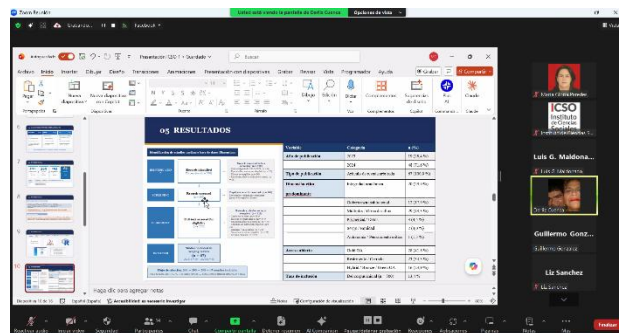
Zoom Reunión

Usted está viendo la pantalla de Dorila Cuevas

Opciones de vista

Presentación USO 1 - Guardado

Buscar

Archivo Inicio Insertar Dibujar Diseño Transiciones Animaciones Presentación con diapositivas Grabar Revisar Vista Programador Ayuda

Grabar

Compartir

Pegar

Nueva diapositiva

Volver a usar diapositivas

Dibujar

Editar

Dictar

Complementos

Diseñador

Copilot

Portapapeles

Diapositivas

Fuente

Párrafo

Voz

05 RESULTADOS

| Variable | Categoría | n (%) |
|---|---|---|
| Año de publicación | 2023 | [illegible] |
| | 2024 | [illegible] |
| Tipo de publicación | Artículo de investigación | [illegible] |
| Diseño de la fase | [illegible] | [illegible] |
| | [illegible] | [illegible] |
| | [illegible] | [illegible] |
| | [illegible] | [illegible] |
| | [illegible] | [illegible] |
| Área científica | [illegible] | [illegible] |
| | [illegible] | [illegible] |
| | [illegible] | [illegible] |
| Tipo de resultado | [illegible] | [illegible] |

Haga clic para agregar notas

Diapositiva 10 de 12

Español (España)

Accesibilidad: es necesario investigar

Notas

Configuración de visualización

Gloria Patiño Pérez

ICSO Instituto de Ciencias Sociales

Luis G. Maldona...

Luis G. Maldonado

Dorila Cuevas

Guillermo Gonz...

Guillermo González

Liz Sanchez

Liz Sanchez

Reactivar audio

Iniciar video

Seguridad

Participantes

Chat

Compartir pantalla

Enlaces resúmenes

AI Companion

Reproducción/Gestión

Reacciones

Aplicaciones

Pizarras

Notas

Más

Finalizar